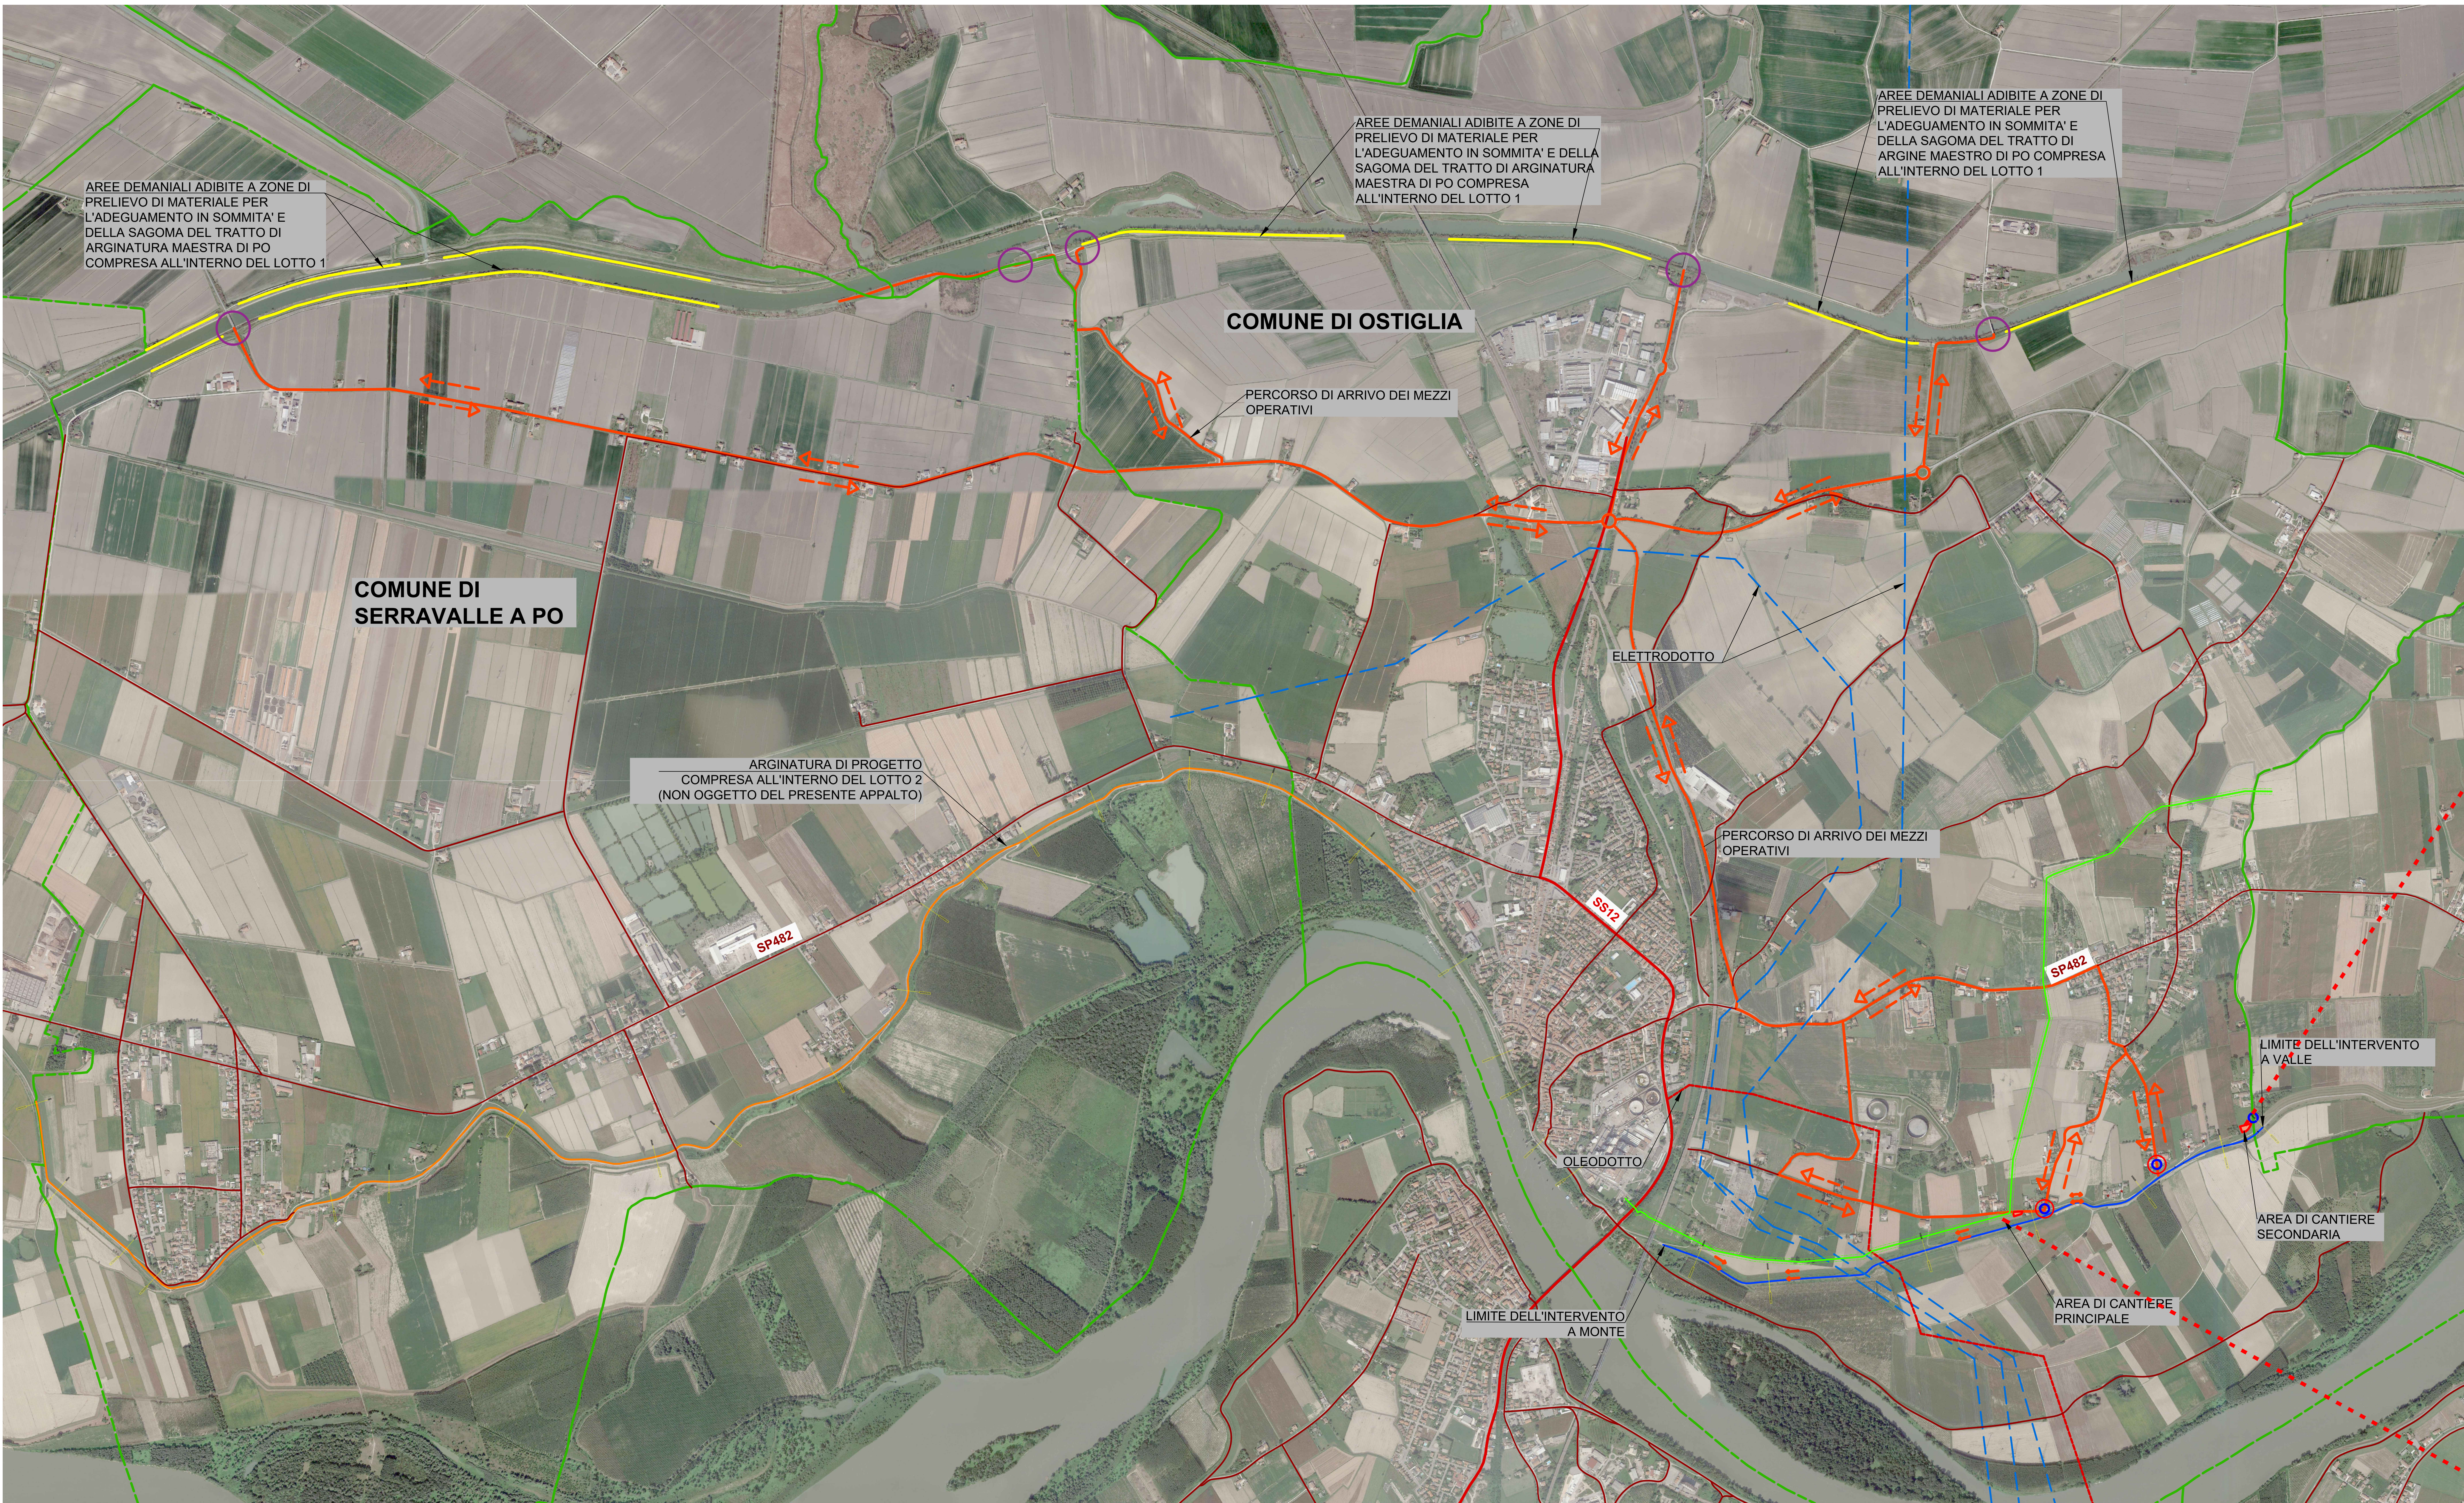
AREE DEMANIALI ADIBITE A ZONE DI PRELIEVO DI MATERIALE PER L'ADEGUAMENTO IN SOMMITA' E DELLA SAGOMA DEL TRATTO DI ARGINATURA MAESTRA DI PO COMPRESA ALL'INTERNO DEL LOTTO 1

AREE DEMANIALI ADIBITE A ZONE DI PRELIEVO DI MATERIALE PER L'ADEGUAMENTO IN SOMMITA' E DELLA SAGOMA DEL TRATTO DI ARGINATURA MAESTRA DI PO COMPRESA ALL'INTERNO DEL LOTTO 1

AREE DEMANIALI ADIBITE A ZONE DI PRELIEVO DI MATERIALE PER L'ADEGUAMENTO IN SOMMITA' E DELLA SAGOMA DEL TRATTO DI ARGINE MAESTRO DI PO COMPRESA ALL'INTERNO DEL LOTTO 1

COMUNE DI OSTIGLIA

PERCORSO DI ARRIVO DEI MEZZI OPERATIVI

COMUNE DI SERRAVALLE A PO

ELETTRODOTTO

ARGINATURA DI PROGETTO COMPRESA ALL'INTERNO DEL LOTTO 2 (NON OGGETTO DEL PRESENTE APPALTO)

PERCORSO DI ARRIVO DEI MEZZI OPERATIVI

SS12

SP482

SP482

LIMITE DELL'INTERVENTO A VALLE

OLEODOTTO

AREA DI CANTIERE SECONDARIA

AREA DI CANTIERE PRINCIPALE

LIMITE DELL'INTERVENTO A MONTE